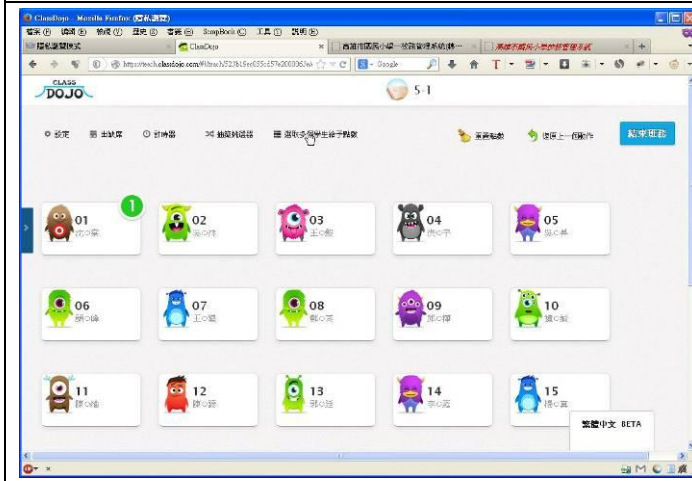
ClassDojo - Mozilla Firefox (隱私瀏覽)

檔案(F) 編輯(E) 檢視(V) 歷史(S) 書籤(B) ScrapBook(C) 工具(T) 說明(H)

隱私瀏覽模式

ClassDojo

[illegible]

http://teach.classdojo.com/#/launch/523b15ee655c657e200036a6

Google

CLASS DOJO

5-1

設定 點名簿 計時器 抽籤轉盤器 選取多個學生給予點數

重置點數 復原上一個動作

結束課程

1

01 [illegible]

02 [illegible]

03 王○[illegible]

04 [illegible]

05 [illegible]

06 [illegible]

07 王○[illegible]

08 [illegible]

09 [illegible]

10 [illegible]

11 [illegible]

12 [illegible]

13 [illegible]

14 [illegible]

15 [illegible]

繁體中文 BETA